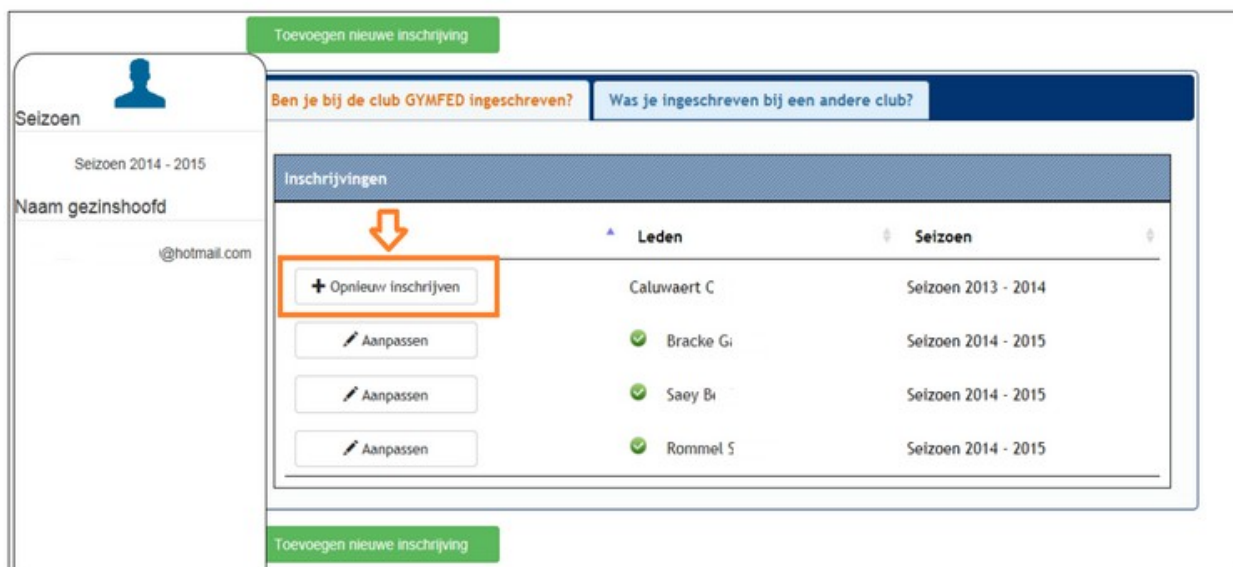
Toevoegen nieuwe inschrijving

Seizoen

Seizoen 2014 - 2015

Naam gezinshoofd

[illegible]@hotmail.com

Ben je bij de club GYMFED ingeschreven?

Was je ingeschreven bij een andere club?

Inschrijvingen

| | Leden | Seizoen |
|---|---|---|
| + Opnieuw inschrijven | Caluwaert C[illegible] | Seizoen 2013 - 2014 |
| Aanpassen | Bracke G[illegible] | Seizoen 2014 - 2015 |
| Aanpassen | Saey B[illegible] | Seizoen 2014 - 2015 |
| Aanpassen | Rommel S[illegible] | Seizoen 2014 - 2015 |

Toevoegen nieuwe inschrijving